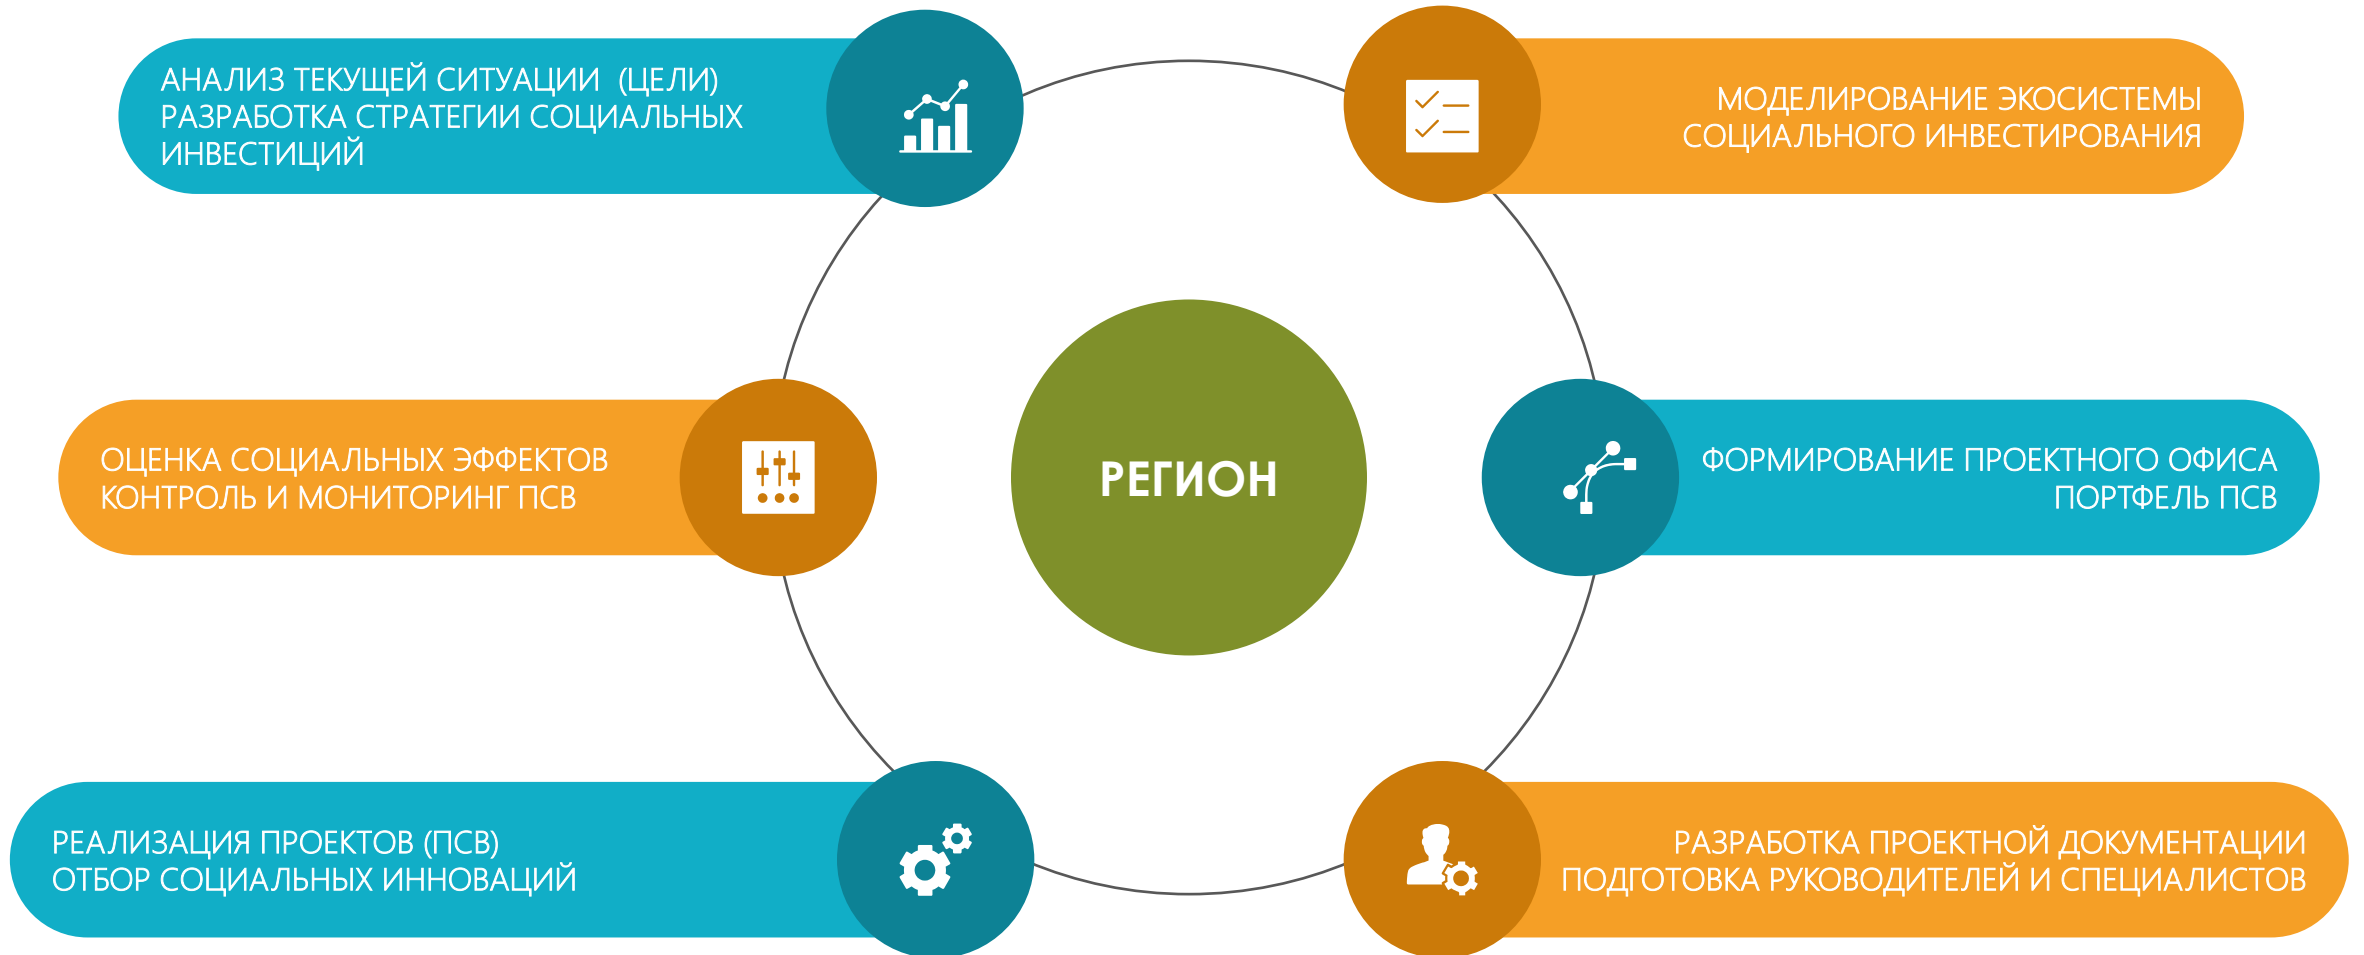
АНАЛИЗ ТЕКУЩЕЙ СИТУАЦИИ (ЦЕЛИ)
РАЗРАБОТКА СТРАТЕГИИ СОЦИАЛЬНЫХ ИНВЕСТИЦИЙ

МОДЕЛИРОВАНИЕ ЭКОСИСТЕМЫ
СОЦИАЛЬНОГО ИНВЕСТИРОВАНИЯ

ОЦЕНКА СОЦИАЛЬНЫХ ЭФФЕКТОВ
КОНТРОЛЬ И МОНИТОРИНГ ПСВ

РЕГИОН

ФОРМИРОВАНИЕ ПРОЕКТНОГО ОФИСА
ПОРТФЕЛЬ ПСВ

РЕАЛИЗАЦИЯ ПРОЕКТОВ (ПСВ)
ОТБОР СОЦИАЛЬНЫХ ИННОВАЦИЙ

РАЗРАБОТКА ПРОЕКТНОЙ ДОКУМЕНТАЦИИ
ПОДГОТОВКА РУКОВОДИТЕЛЕЙ И СПЕЦИАЛИСТОВ